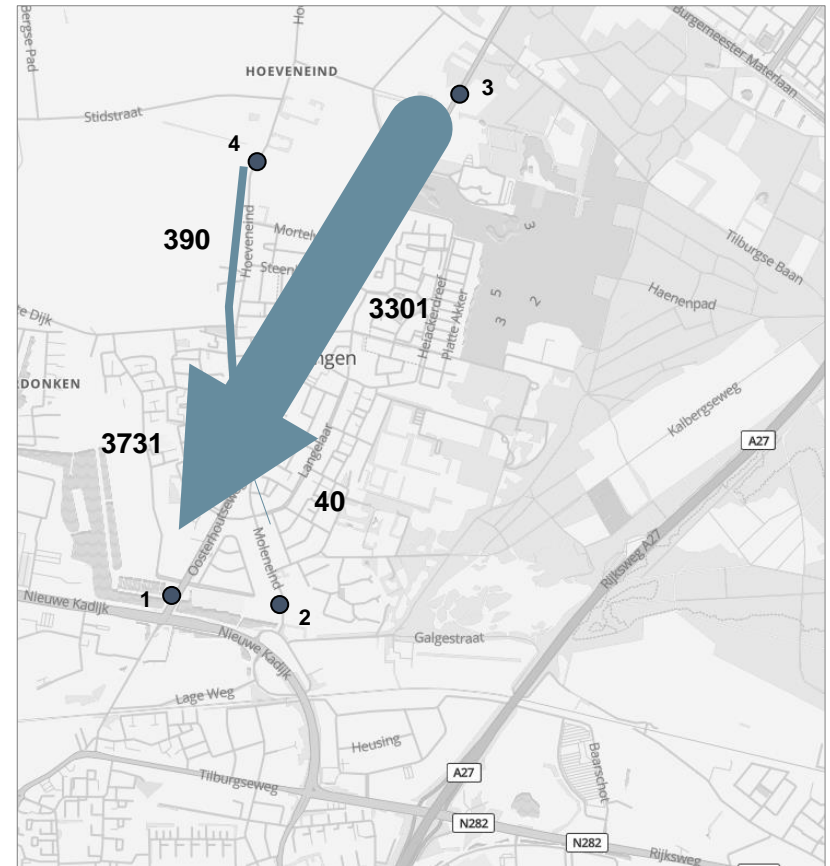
Bergse Pad
Ho
HOEVENEIND
Burgemeester Materlaan
3
Stidstraat
4
390
Mortel
Hoeveneind
Steen
3
3
5
2
Tilburgse Baan
Haenenpad
e Dijk
3301
Heiackerdreef
Platte Akker
ngen
DONKEN
Kalbergseweg
A27
3731
Langelaar
40
Oosterhoutseweg
Moleneind
1
2
Nieuwe Kadijk
Nieuwe Kadijk
Galgestraat
Rijksweg A27
Lage Weg
Heusing
Baarschot
A27
Tilburgseweg
N282
N282
Rijksweg